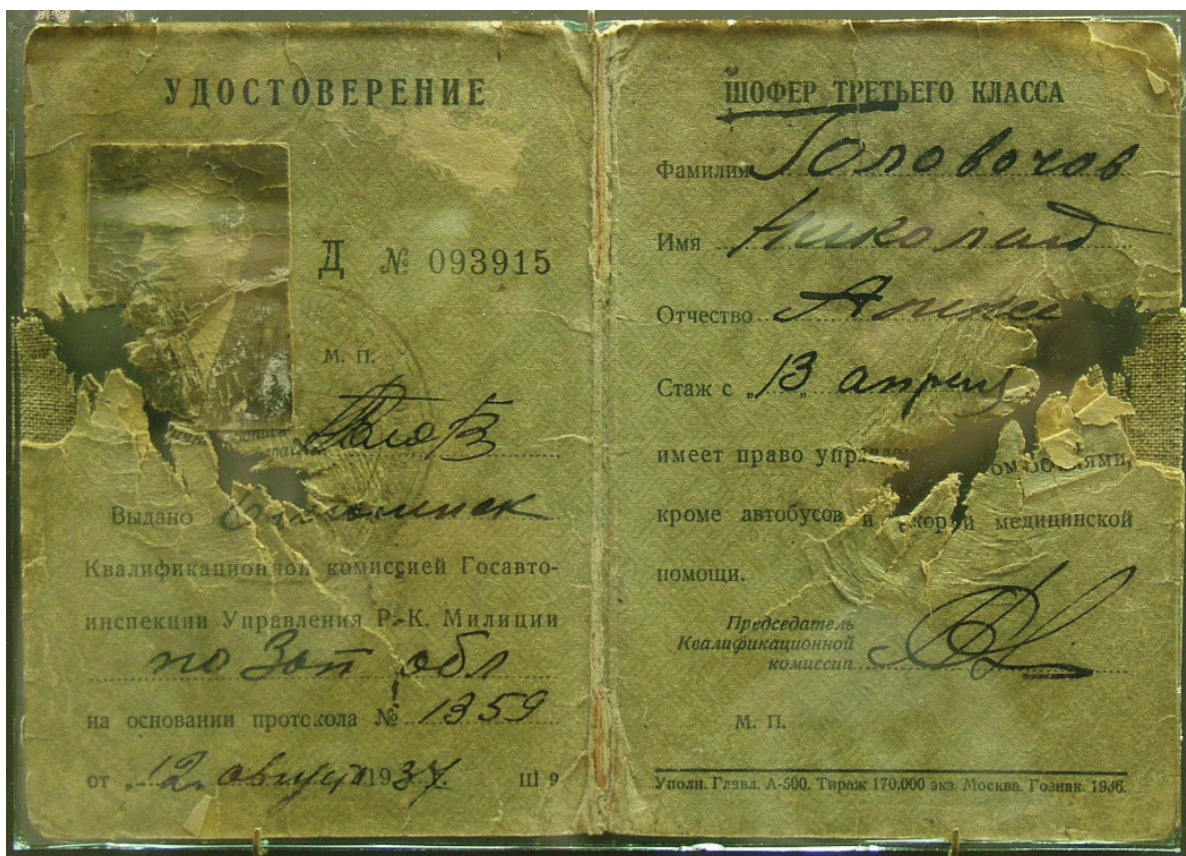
УДОСТОВЕРЕНИЕ

Д № 093915

М. П.

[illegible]

Выдано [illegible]

Квалификационной комиссией Госавтоинспекции Управления Р.-К. Милиции

по Зап обл

на основании протокола № 1359

от „12" августа 1937 г.

Ш 9

ШОФЕР ТРЕТЬЕГО КЛАССА

Фамилия Головочов

Имя Николай

Отчество Алексе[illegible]

Стаж с „13" апрел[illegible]

имеет право упр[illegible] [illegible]мобилями, кроме автобусов и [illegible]корой медицинской помощи.

Председатель Квалификационной комиссии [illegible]

М. П.

Уполн. Главл. А-500. Тираж 170.000 экз. Москва. Гознак. 1936.